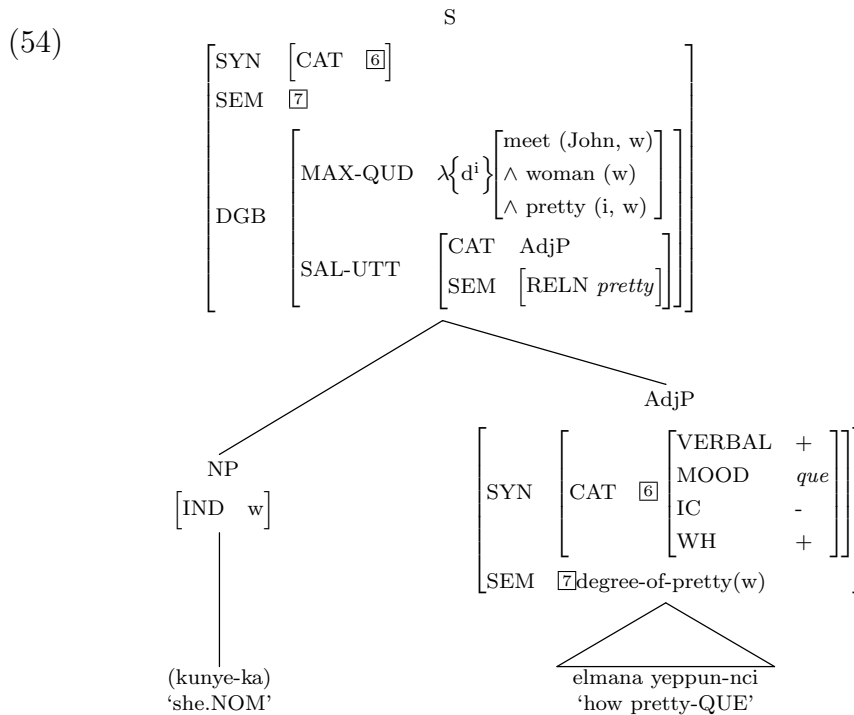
(54)

S

$\begin{bmatrix} \text{SYN} & \begin{bmatrix} \text{CAT} & \boxed{6} \end{bmatrix} \\ \text{SEM} & \boxed{7} \\ \text{DGB} & \begin{bmatrix} \text{MAX-QUD} & \lambda\{d^i\} \begin{bmatrix} \text{meet (John, w)} \\ \wedge \text{ woman (w)} \\ \wedge \text{ pretty (i, w)} \end{bmatrix} \\ \text{SAL-UTT} & \begin{bmatrix} \text{CAT} & \text{AdjP} \\ \text{SEM} & \begin{bmatrix} \text{RELN } \textit{pretty} \end{bmatrix} \end{bmatrix} \end{bmatrix} \end{bmatrix}$

NP

$\begin{bmatrix} \text{IND} & \text{w} \end{bmatrix}$

(kunye-ka)
'she.NOM'

AdjP

$\begin{bmatrix} \text{SYN} & \begin{bmatrix} \text{CAT} & \boxed{6} \begin{bmatrix} \text{VERBAL} & + \\ \text{MOOD} & \textit{que} \\ \text{IC} & - \\ \text{WH} & + \end{bmatrix} \end{bmatrix} \\ \text{SEM} & \boxed{7}\text{degree-of-pretty(w)} \end{bmatrix}$

elmana yeppun-nci
'how pretty-QUE'